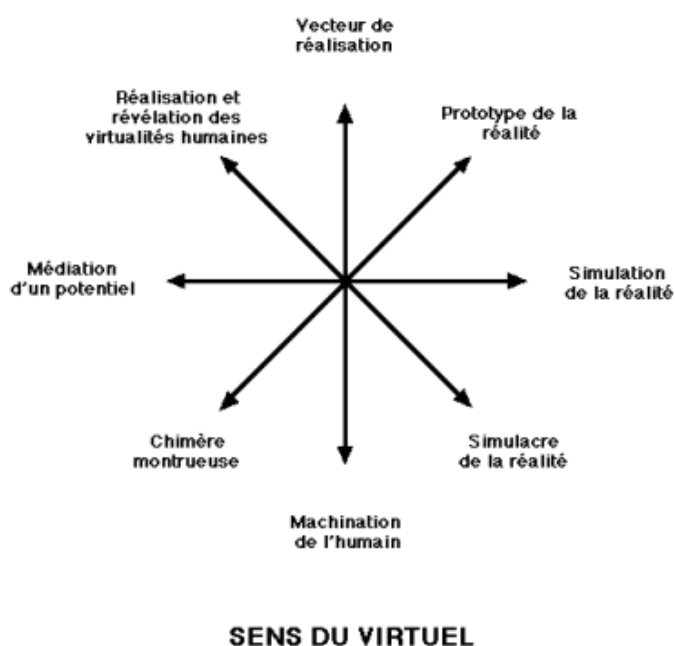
Vecteur de réalisation

Réalisation et révélation des virtualités humaines

Prototype de la réalité

Médiation d'un potentiel

Simulation de la réalité

Chimère montrueuse

Simulacre de la réalité

Machination de l'humain

SENS DU VIRTUEL